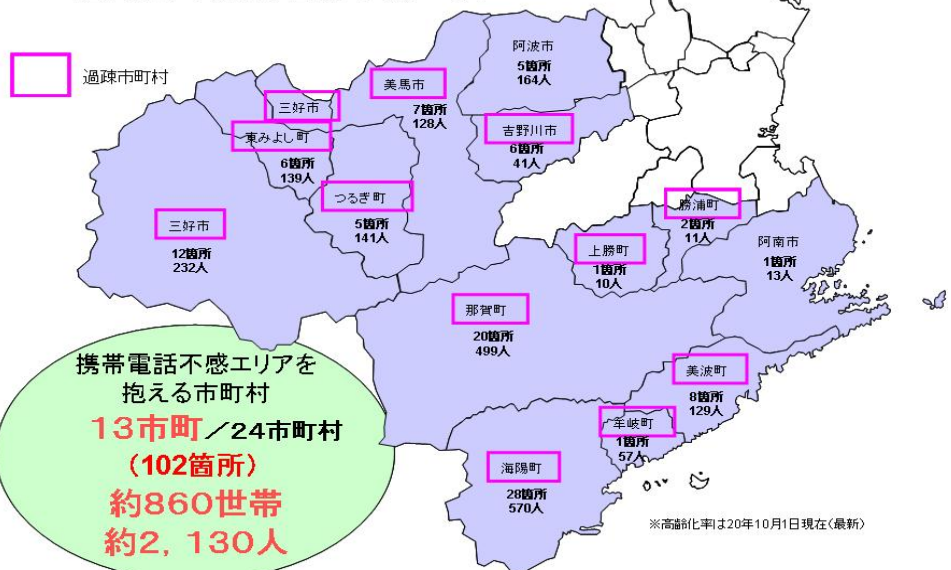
過疎市町村

阿波市
5箇所
164人

美馬市
7箇所
128人

三好市

東みよし町
6箇所
139人

吉野川市
6箇所
41人

つるぎ町
5箇所
141人

三好市
12箇所
232人

勝浦町
2箇所
11人

上勝町
1箇所
10人

阿南市
1箇所
13人

那賀町
20箇所
499人

美波町
8箇所
129人

牟岐町
1箇所
57人

海陽町
28箇所
570人

携帯電話不感エリアを抱える市町村
13市町／24市町村
（102箇所）
約860世帯
約2，130人

※高齢化率は20年10月1日現在（最新）